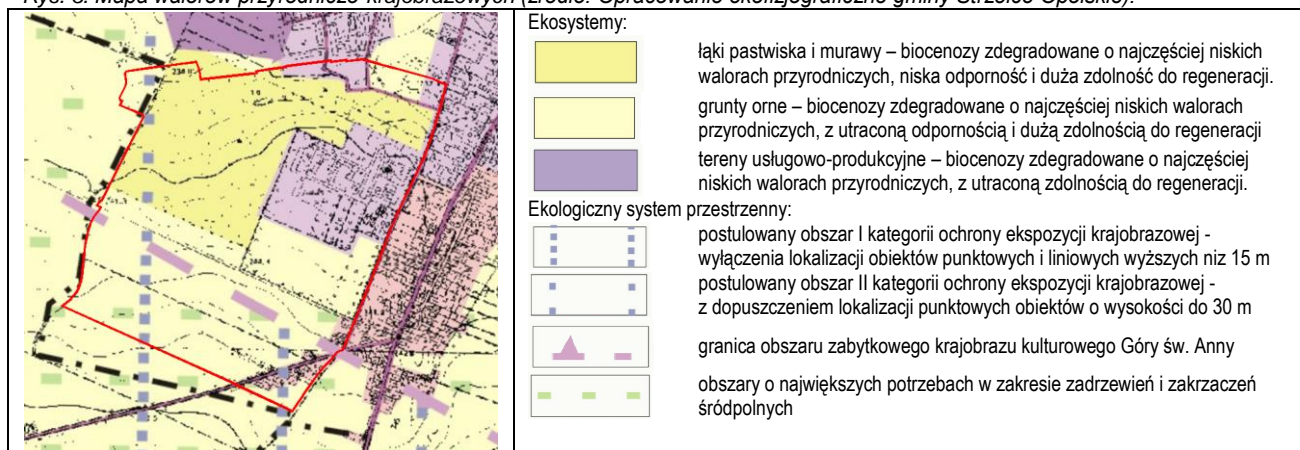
Ryc. 8. Mapa walorów przyrodniczo-krajobrazowych (źródło: Opracowanie ekofizjograficzne gminy Strzelce Opolskie).

Ekosystemy:

łąki pastwiska i murawy – biocenozy zdegradowane o najczęściej niskich walorach przyrodniczych, niska odporność i duża zdolność do regeneracji.

grunty orne – biocenozy zdegradowane o najczęściej niskich walorach przyrodniczych, z utraconą odpornością i dużą zdolnością do regeneracji

tereny usługowo-produkcyjne – biocenozy zdegradowane o najczęściej niskich walorach przyrodniczych, z utraconą zdolnością do regeneracji.

Ekologiczny system przestrzenny:

postulowany obszar I kategorii ochrony ekspozycji krajobrazowej - wyłączenia lokalizacji obiektów punktowych i liniowych wyższych niz 15 m

postulowany obszar II kategorii ochrony ekspozycji krajobrazowej - z dopuszczeniem lokalizacji punktowych obiektów o wysokości do 30 m

granica obszaru zabytkowego krajobrazu kulturowego Góry św. Anny

obszary o największych potrzebach w zakresie zadrzewień i zakrzaczeń śródpolnych